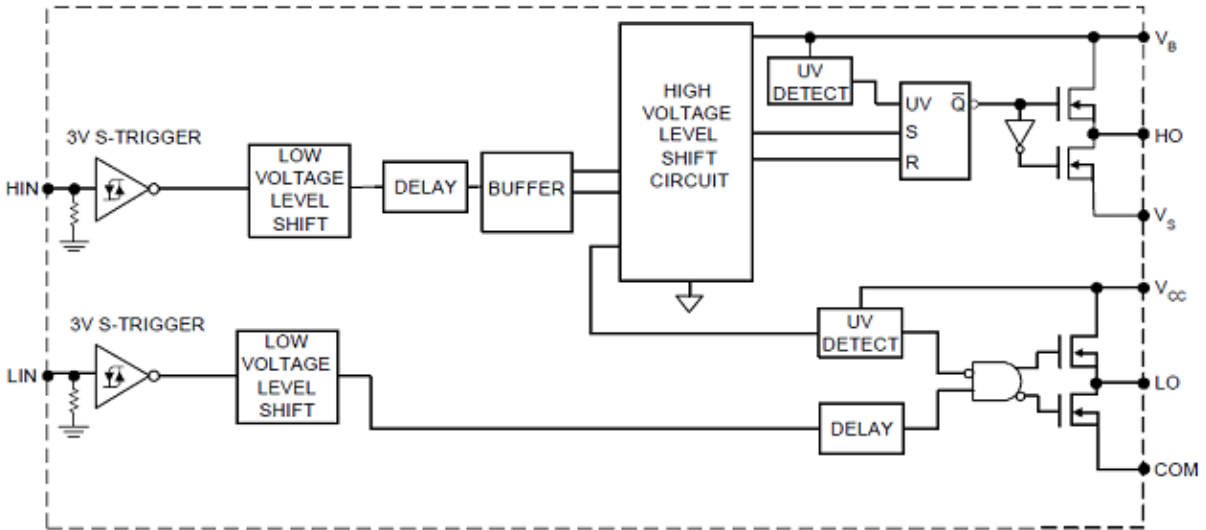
$V_B$

UV DETECT

HIGH VOLTAGE LEVEL SHIFT CIRCUIT

UV

$\overline{Q}$

S

R

HO

3V S-TRIGGER

HIN

LOW VOLTAGE LEVEL SHIFT

DELAY

BUFFER

$V_S$

$V_{CC}$

3V S-TRIGGER

UV DETECT

LIN

LOW VOLTAGE LEVEL SHIFT

LO

DELAY

COM